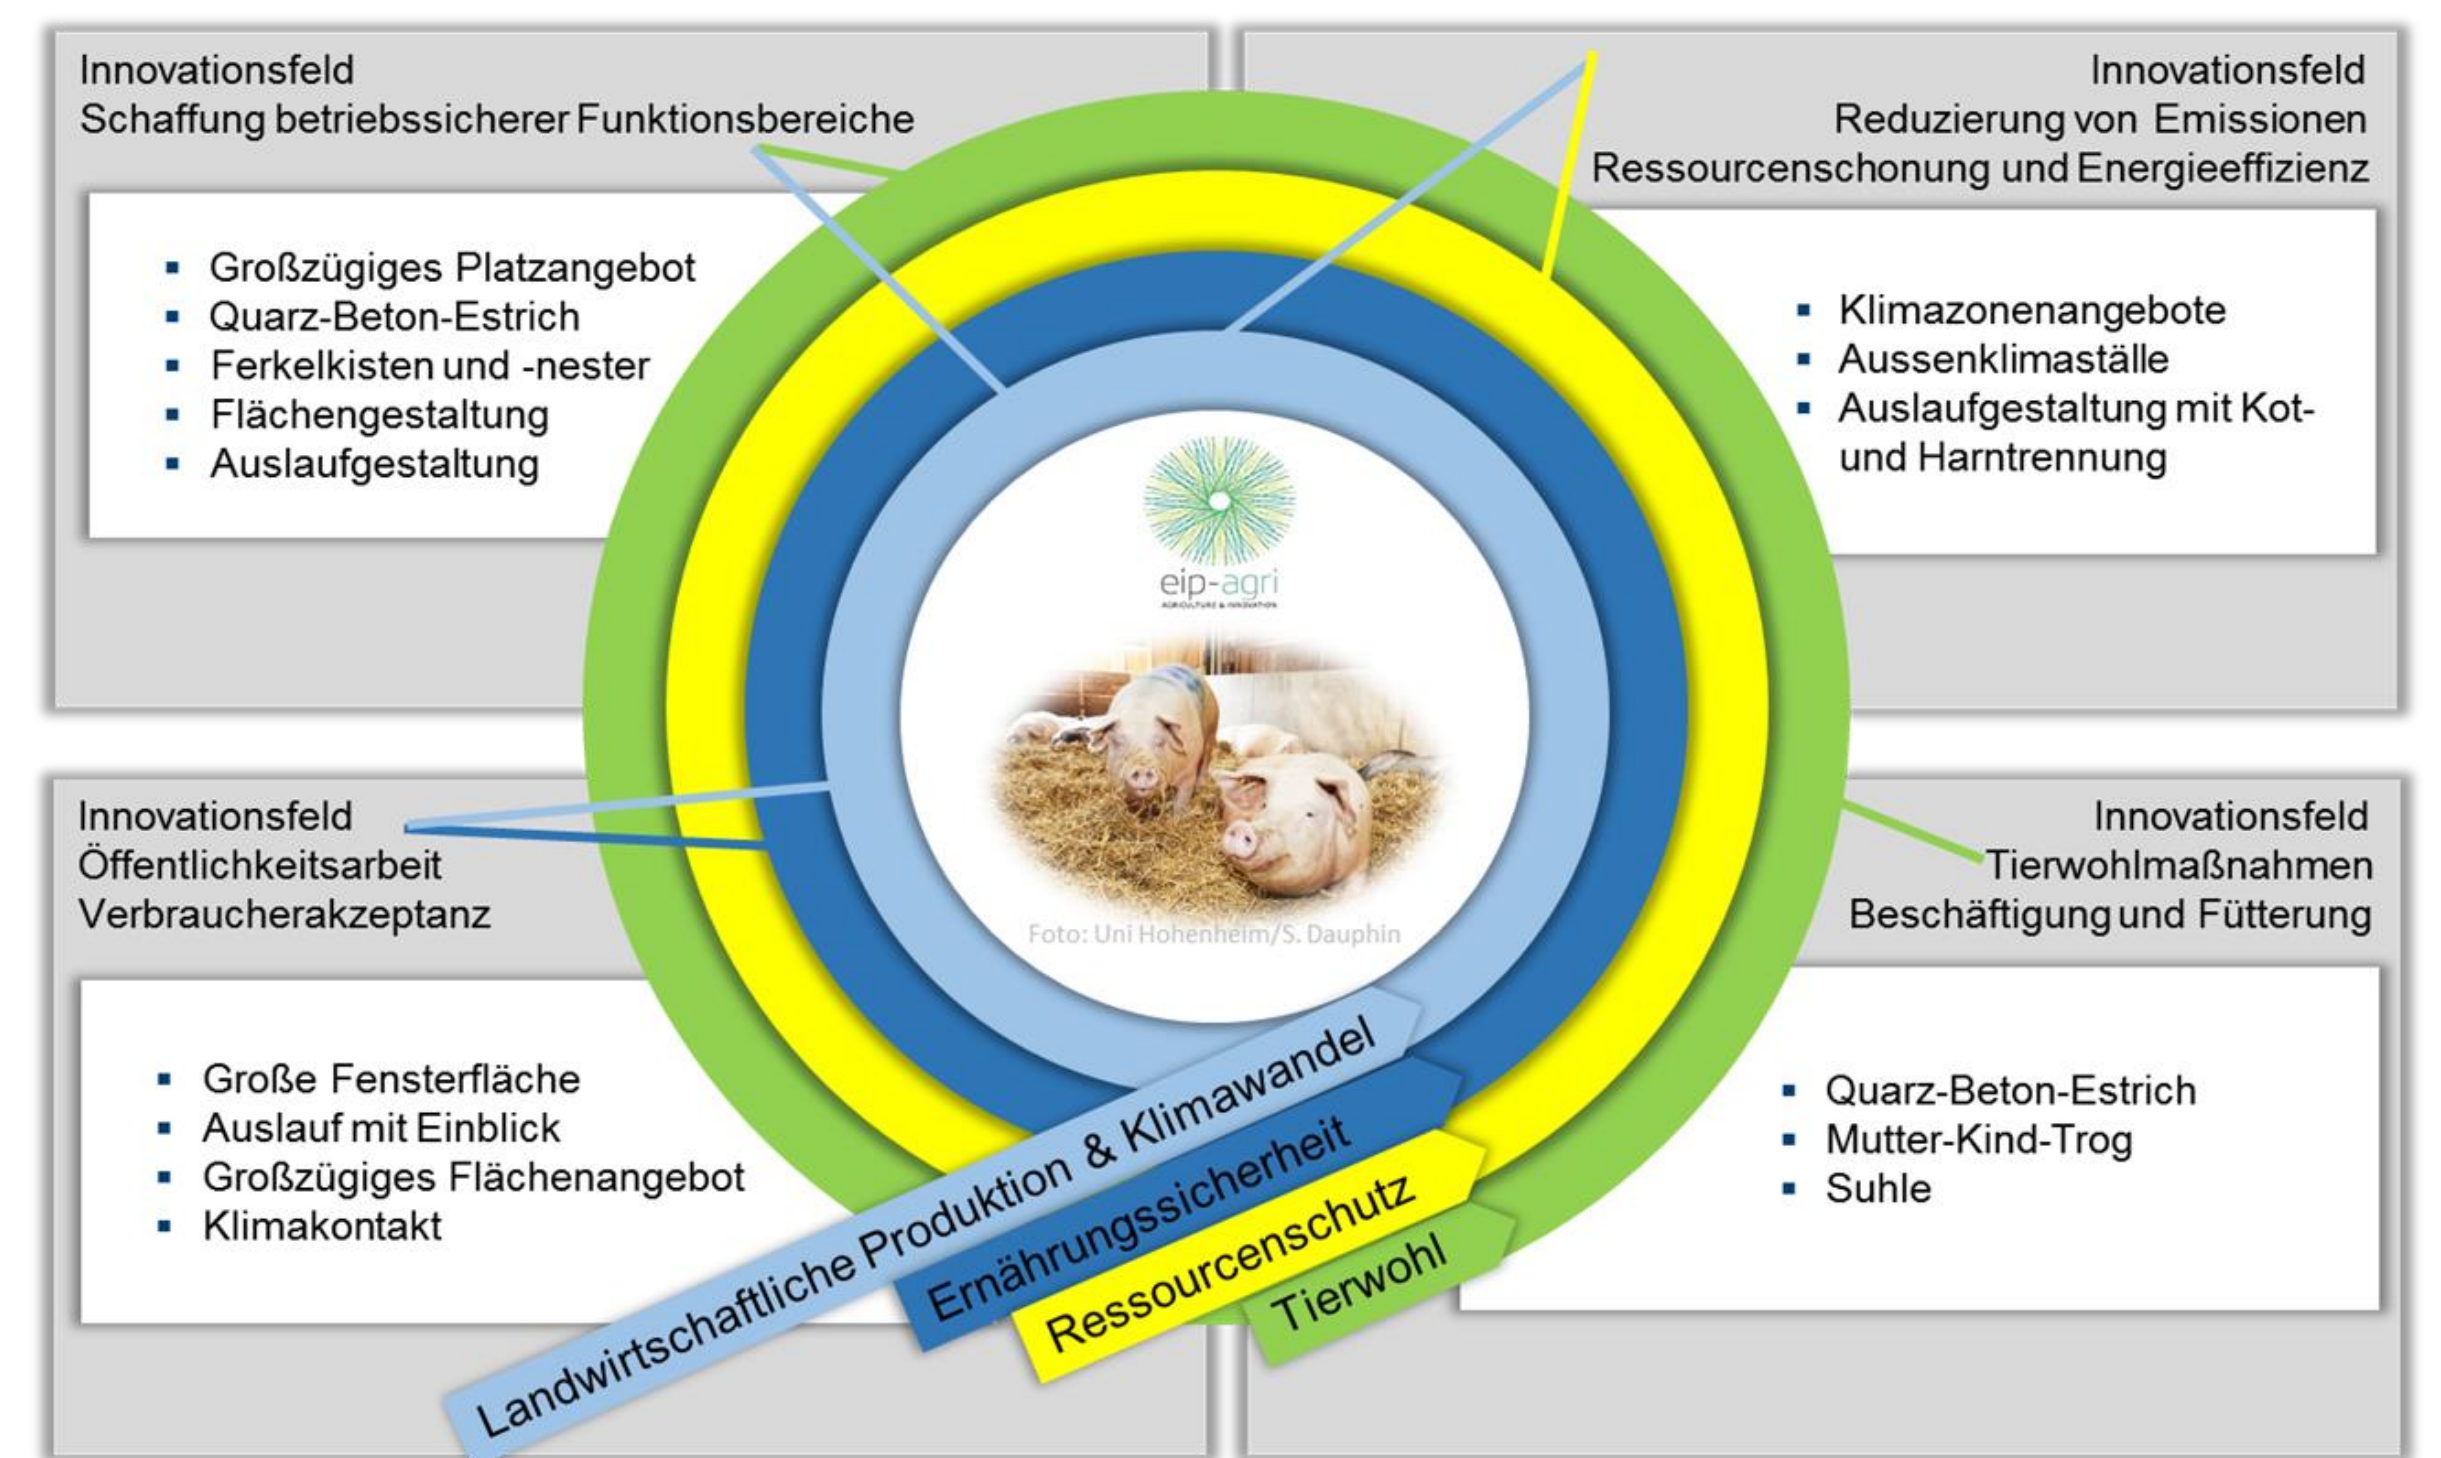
Innovationsfeld
Schaffung betriebssicherer Funktionsbereiche

- Großzügiges Platzangebot
- Quarz-Beton-Estrich
- Ferkelkisten und -nester
- Flächengestaltung
- Auslaufgestaltung

Innovationsfeld
Reduzierung von Emissionen
Ressourcenschonung und Energieeffizienz

- Klimazonenangebote
- Aussenklimaställe
- Auslaufgestaltung mit Kot- und Harntrennung

eip-agri
AGRICULTURE & INNOVATION

Foto: Uni Hohenheim/S. Dauphin

Innovationsfeld
Öffentlichkeitsarbeit
Verbraucherakzeptanz

- Große Fensterfläche
- Auslauf mit Einblick
- Großzügiges Flächenangebot
- Klimakontakt

Innovationsfeld
Tierwohlmaßnahmen
Beschäftigung und Fütterung

- Quarz-Beton-Estrich
- Mutter-Kind-Trog
- Suhle

Landwirtschaftliche Produktion & Klimawandel
Ernährungssicherheit
Ressourcenschutz
Tierwohl